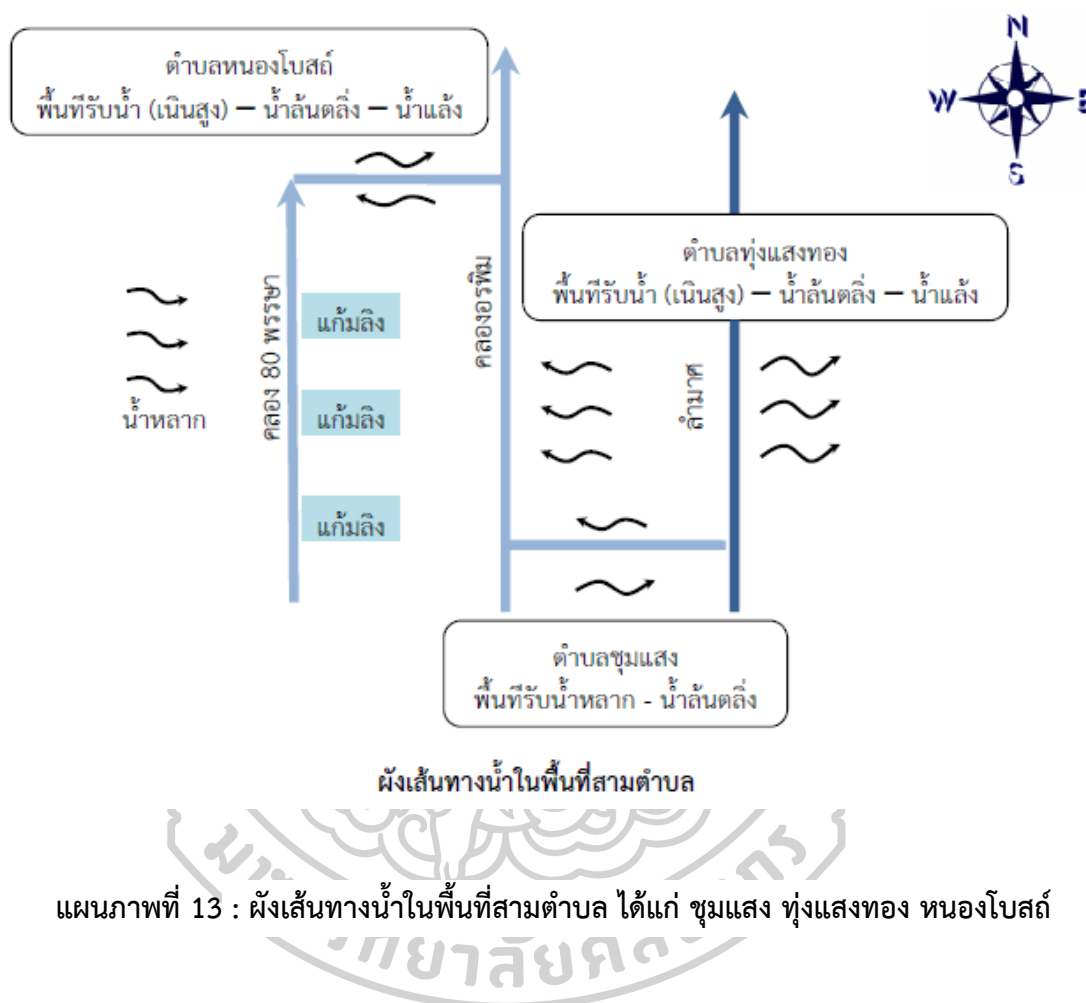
ตำบลหนองโบสถ์
พื้นที่รับน้ำ (เนินสูง) – น้ำล้นตลิ่ง – น้ำแล้ง

N
W
E
S

ตำบลทุ่งแสงทอง
พื้นที่รับน้ำ (เนินสูง) – น้ำล้นตลิ่ง – น้ำแล้ง

คลอง 80 พรรษา

คลองอรพิม

ลำมาศ

แก้มลิง

แก้มลิง

แก้มลิง

น้ำหลาก

ตำบลชุมแสง
พื้นที่รับน้ำหลาก - น้ำล้นตลิ่ง

ผังเส้นทางน้ำในพื้นที่สามตำบล

แผนภาพที่ 13 : ผังเส้นทางน้ำในพื้นที่สามตำบล ได้แก่ ชุมแสง ทุ่งแสงทอง หนองโบสถ์

ทยาลัยศิ